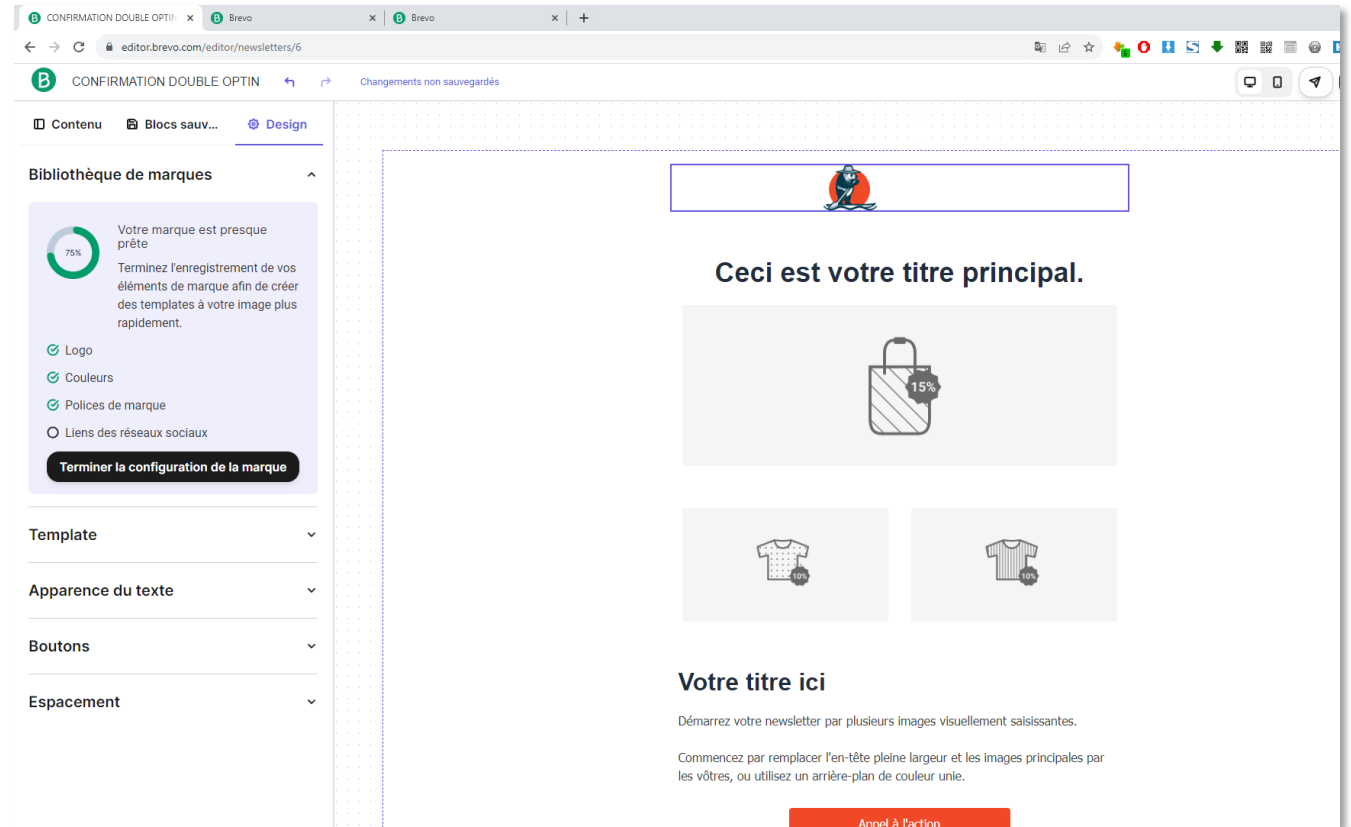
CONFIRMATION DOUBLE OPTIN × Brevo × Brevo × +

editor.brevo.com/editor/newsletters/6

CONFIRMATION DOUBLE OPTIN Changements non sauvegardés

Contenu Blocs sauv... Design

Bibliothèque de marques

75%

Votre marque est presque prête

Terminez l'enregistrement de vos éléments de marque afin de créer des templates à votre image plus rapidement.

Logo

Couleurs

Polices de marque

Liens des réseaux sociaux

Terminer la configuration de la marque

Template

Apparence du texte

Boutons

Espacement

Ceci est votre titre principal.

15%

10%

10%

Votre titre ici

Démarrez votre newsletter par plusieurs images visuellement saisissantes.

Commencez par remplacer l'en-tête pleine largeur et les images principales par les vôtres, ou utilisez un arrière-plan de couleur unie.

Appel à l'action